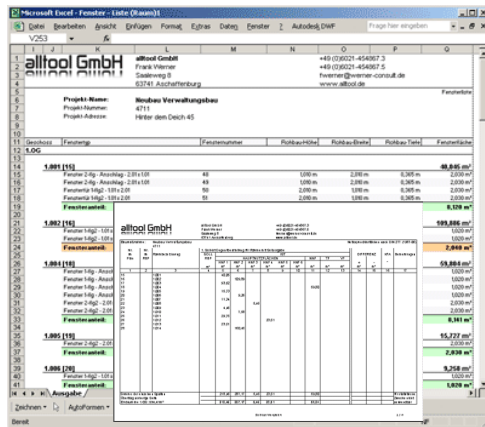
Microsoft Excel - Fenster - Liste (Raum)1

Datei Bearbeiten Ansicht Einfügen Format Extras Daten Fenster ? Autodesk DWF

Frage hier eingeben

V253

| | J | K | L | M | N | O | P | Q |
|---|---|---|---|---|---|---|---|---|
| 1 | | alltool GmbH | alltool GmbH | | | +49 (0)6021-454067.3 | | |
| 2 | | | Frank Werner | | | +49 (0)6021-454067.5 | | |
| 3 | | | Saalweg 8 | | | fwerner@werner-consult.de | | |
| 4 | | | 63741 Aschaffenburg | | | www.alltool.de | | |
| 5 | | | | | | | | Fensterliste |
| 6 | | Projekt-Name: | Neubau Verwaltungsbau | | | | | |
| 7 | | Projekt-Nummer: | 4711 | | | | | |
| 8 | | Projekt-Adresse: | Hinter dem Deich 45 | | | | | |
| 11 | Geschoss | Fenstertyp | | Fensternummer | Rohbau-Höhe | Rohbau-Breite | Rohbau-Tiefe | Fensterfläche |
| 12 | 1.OG | | | | | | | |
| 14 | 1.001 [15] | | | | | | | 48,045 m² |
| 15 | | Fenster 2-flg - Anschlag - 2,01 x 1,01 | | 48 | 1,010 m | 2,010 m | 0,365 m | 2,030 m² |
| 16 | | Fenster 2-flg - Anschlag - 2,01 x 1,01 | | 49 | 1,010 m | 2,010 m | 0,365 m | 2,030 m² |
| 17 | | Fensterteil 1-flg2 - 1,01 x 2,01 | | 50 | 2,010 m | 1,010 m | 0,365 m | 2,030 m² |
| 18 | | Fensterteil 1-flg2 - 1,01 x 2,01 | | 51 | 2,010 m | 1,010 m | 0,365 m | 2,030 m² |
| 19 | | Fensteranteil: | | | | | | 8,120 m² |
| 21 | 1.002 [16] | | | | | | | 109,886 m² |
| 22 | | Fenster 1-flg2 - 1,01 | | | | | | 1,020 m² |
| 23 | | Fenster 1-flg2 - 1,01 | | | | | | 1,020 m² |
| 24 | | Fensteranteil: | | | | | | 2,040 m² |
| 26 | 1.004 [18] | | | | | | | 59,804 m² |
| 27 | | Fenster 1-flg - Ansch | | | | | | 1,020 m² |
| 28 | | Fenster 1-flg - Ansch | | | | | | 1,020 m² |
| 29 | | Fenster 1-flg - Ansch | | | | | | 1,020 m² |
| 30 | | Fenster 1-flg - Ansch | | | | | | 1,020 m² |
| 31 | | Fenster 2-flg2 - 2,01 | | | | | | 2,030 m² |
| 32 | | Fenster 2-flg2 - 2,01 | | | | | | 2,030 m² |
| 33 | | Fensteranteil: | | | | | | 8,141 m² |
| 35 | 1.005 [19] | | | | | | | 15,727 m² |
| 36 | | Fenster 2-flg2 - 2,01 | | | | | | 2,030 m² |
| 37 | | Fensteranteil: | | | | | | 2,030 m² |
| 39 | 1.006 [20] | | | | | | | 9,258 m² |
| 40 | | Fenster 1-flg2 - 1,01 | | | | | | 1,020 m² |
| 41 | | Fensteranteil: | | | | | | 1,020 m² |

alltool GmbH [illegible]

Ausgabe

Zeichnen | AutoFormen

Bereit